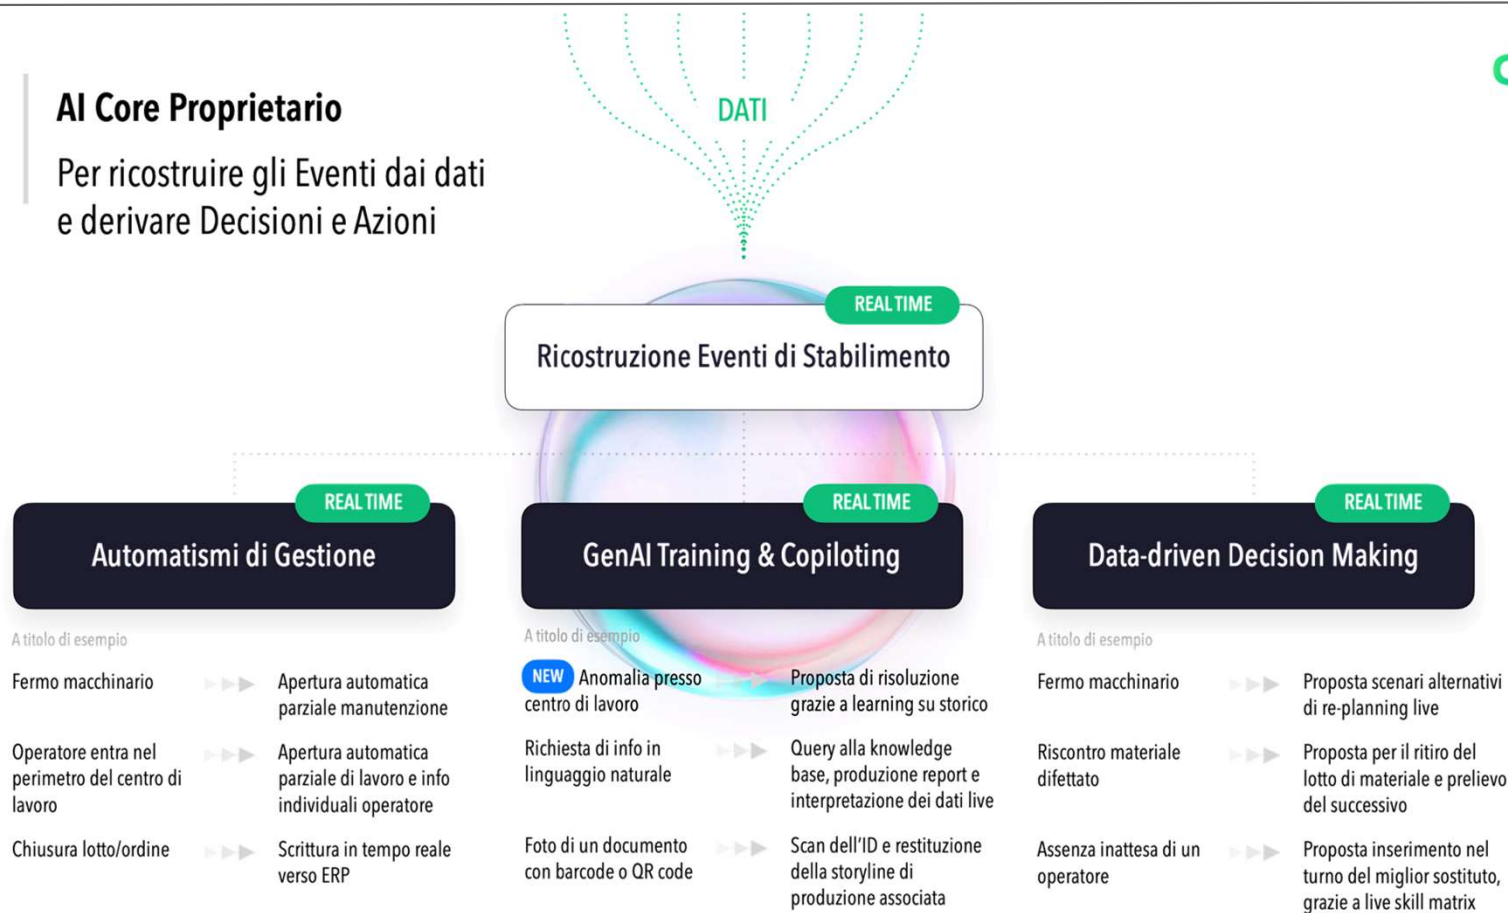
AI Core Proprietario

Per ricostruire gli Eventi dai dati e derivare Decisioni e Azioni

DATI

REAL TIME

Ricostruzione Eventi di Stabilimento

REAL TIME

Automatismi di Gestione

REAL TIME

GenAI Training & Copiloting

REAL TIME

Data-driven Decision Making

A titolo di esempio

Fermo macchinario

Apertura automatica parziale manutenzione

Operatore entra nel perimetro del centro di lavoro

Apertura automatica parziale di lavoro e info individuali operatore

Chiusura lotto/ordine

Scrittura in tempo reale verso ERP

A titolo di esempio

NEW Anomalia presso centro di lavoro

Proposta di risoluzione grazie a learning su storico

Richiesta di info in linguaggio naturale

Query alla knowledge base, produzione report e interpretazione dei dati live

Foto di un documento con barcode o QR code

Scan dell'ID e restituzione della storyline di produzione associata

A titolo di esempio

Fermo macchinario

Proposta scenari alternativi di re-planning live

Riscontro materiale difettato

Proposta per il ritiro del lotto di materiale e prelievo del successivo

Assenza inattesa di un operatore

Proposta inserimento nel turno del miglior sostituto, grazie a live skill matrix